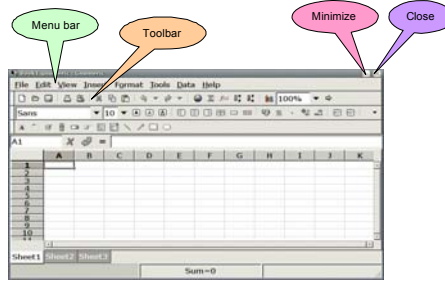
Menu bar

Toolbar

Minimize

Close

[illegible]

File Edit View Insert Format Tools Data Help

100%

Sans

10

A1

=

| | A | B | C | D | E | F | G | H | I | J | K |
|---|---|---|---|---|---|---|---|---|---|---|---|
| 1 | | | | | | | | | | | |
| 2 | | | | | | | | | | | |
| 3 | | | | | | | | | | | |
| 4 | | | | | | | | | | | |
| 5 | | | | | | | | | | | |
| 6 | | | | | | | | | | | |
| 7 | | | | | | | | | | | |
| 8 | | | | | | | | | | | |
| 9 | | | | | | | | | | | |
| 10 | | | | | | | | | | | |
| 11 | | | | | | | | | | | |

Sheet1 Sheet2 Sheet3

Sum=0